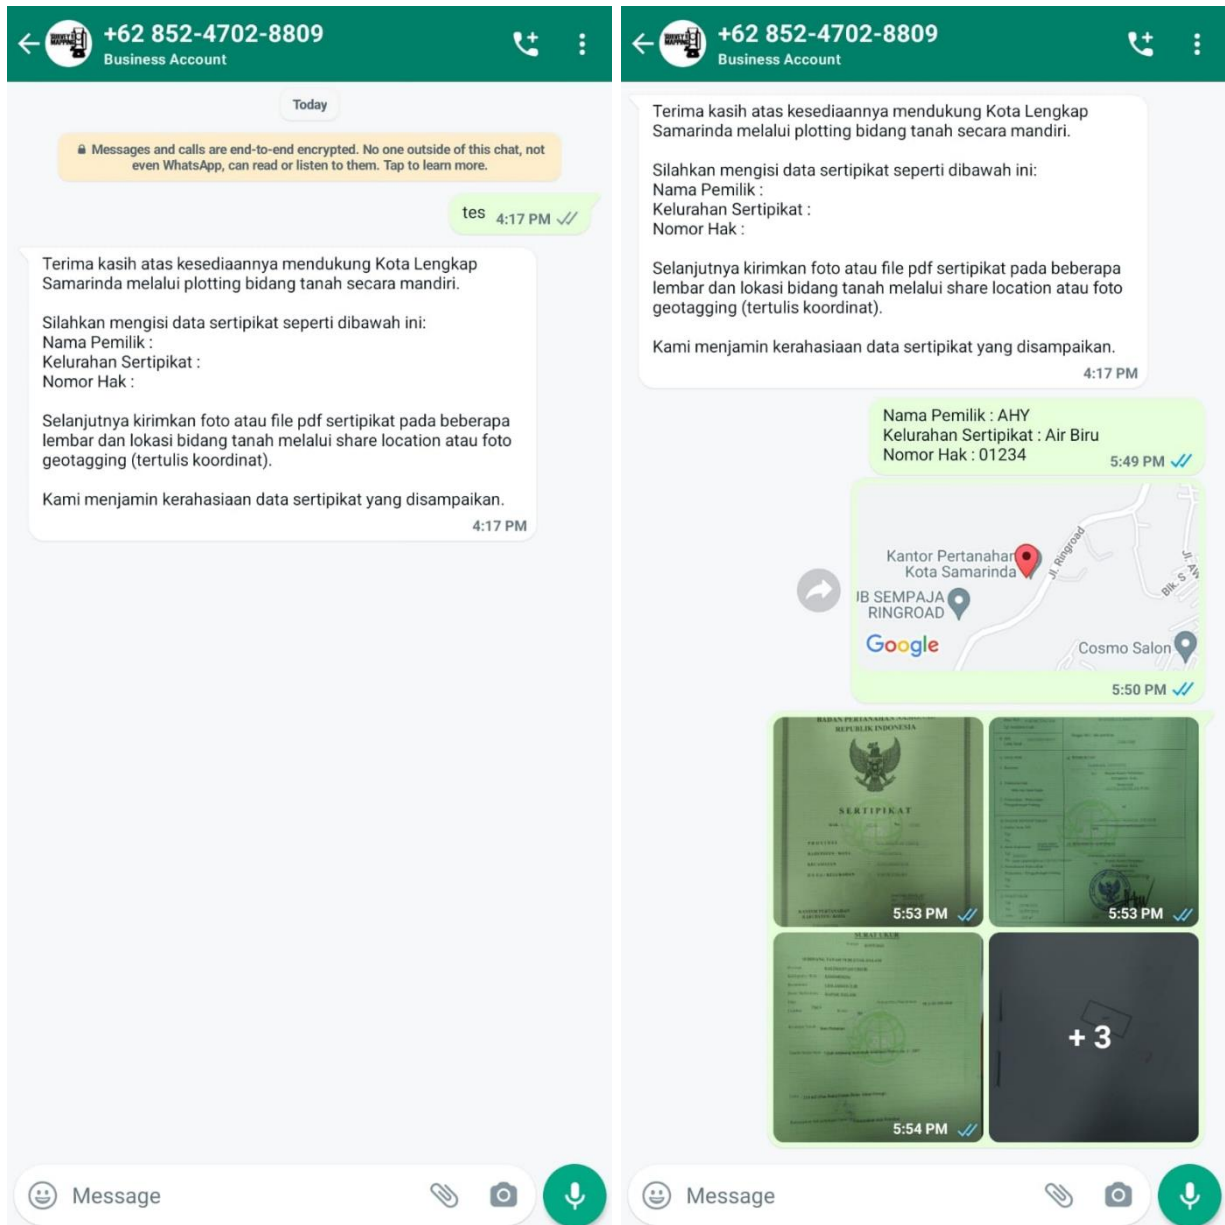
+62 852-4702-8809
Business Account

Today

Messages and calls are end-to-end encrypted. No one outside of this chat, not even WhatsApp, can read or listen to them. Tap to learn more.

tes 4:17 PM

Terima kasih atas kesediaannya mendukung Kota Lengkap Samarinda melalui plotting bidang tanah secara mandiri.

Silahkan mengisi data sertipikat seperti dibawah ini:
Nama Pemilik :
Kelurahan Sertipikat :
Nomor Hak :

Selanjutnya kirimkan foto atau file pdf sertipikat pada beberapa lembar dan lokasi bidang tanah melalui share location atau foto geotagging (tertulis koordinat).

Kami menjamin kerahasiaan data sertipikat yang disampaikan.
4:17 PM

Message

+62 852-4702-8809
Business Account

Terima kasih atas kesediaannya mendukung Kota Lengkap Samarinda melalui plotting bidang tanah secara mandiri.

Silahkan mengisi data sertipikat seperti dibawah ini:
Nama Pemilik :
Kelurahan Sertipikat :
Nomor Hak :

Selanjutnya kirimkan foto atau file pdf sertipikat pada beberapa lembar dan lokasi bidang tanah melalui share location atau foto geotagging (tertulis koordinat).

Kami menjamin kerahasiaan data sertipikat yang disampaikan.
4:17 PM

Nama Pemilik : AHY
Kelurahan Sertipikat : Air Biru
Nomor Hak : 01234
5:49 PM

Kantor Pertanahan Kota Samarinda
Jl. Ringroad
IB SEMPAJA RINGROAD
Jl. AW
Blk. S
Google
Cosmo Salon
5:50 PM

BADAN PERTANAHAN NASIONAL REPUBLIK INDONESIA
SERTIPIKAT
5:53 PM
5:53 PM
SURAT UKUR
5:54 PM
+ 3

Message